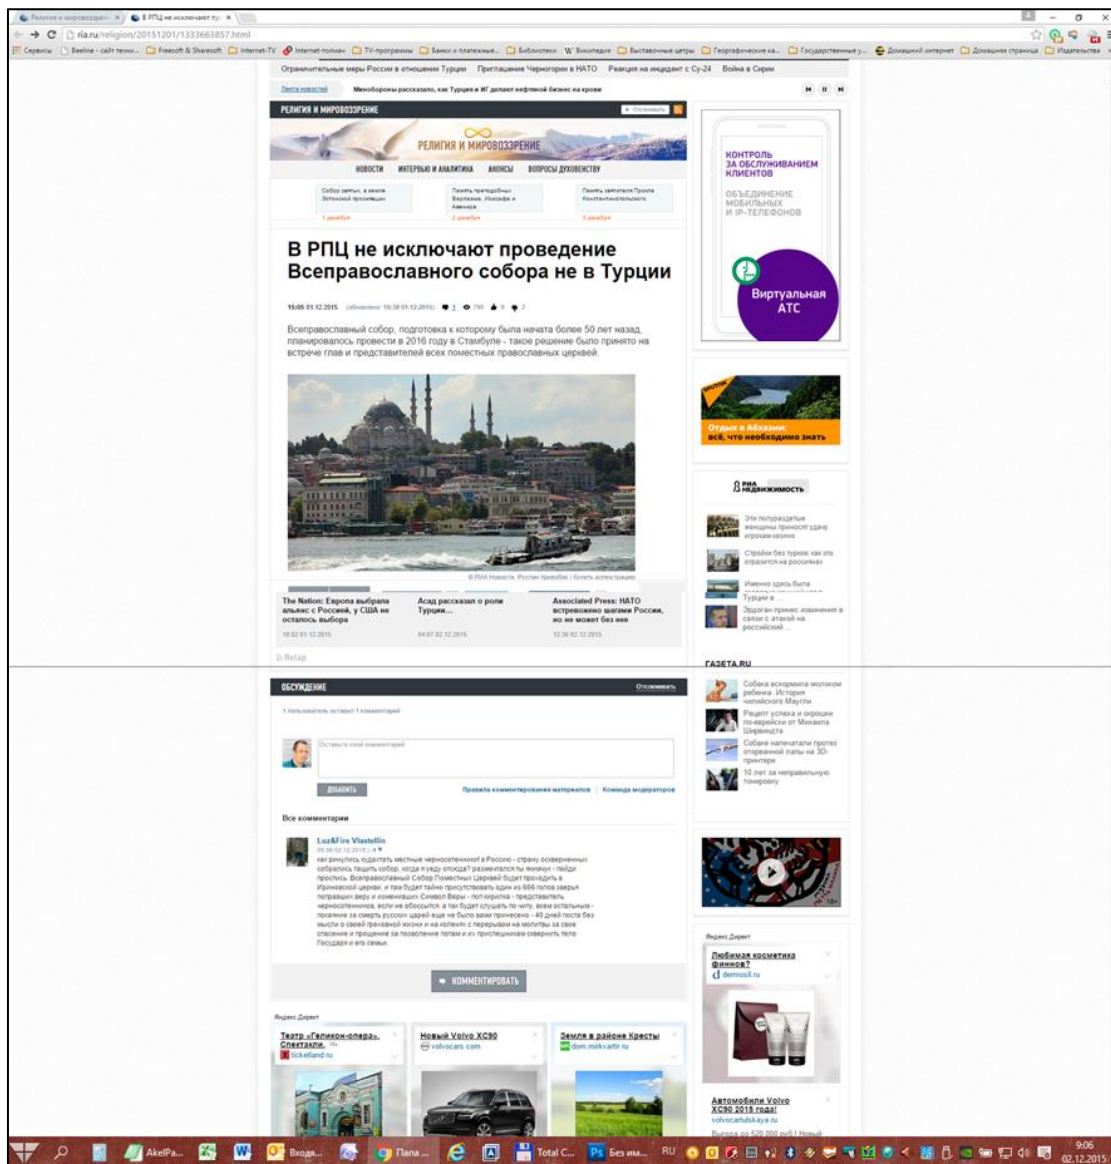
Религия и мировоззрен × | В РПЦ не исключают пр ×

ria.ru/religion/20151201/1333663857.html

Сервисы | Beeline - сайт техни... | Freesoft & Sharesoft | Internet-TV | Internet-полезн | TV-программы | Банки и платежные... | Библиотеки | Википедия | Выставочные центры | Географические ка... | Государственные у... | Домашний интернет | Домашняя страница | Издательства

Ограничительные меры России в отношении Турции   Приглашение Черногории в НАТО   Реакция на инцидент с Су-24   Война в Сирии

Лента новостей   Минобороны рассказало, как Турция и ИГ делают нефтяной бизнес на крови

РЕЛИГИЯ И МИРОВОЗЗРЕНИЕ   Отслеживать

РЕЛИГИЯ И МИРОВОЗЗРЕНИЕ

НОВОСТИ   ИНТЕРВЬЮ И АНАЛИТИКА   АНОНСЫ   ВОПРОСЫ ДУХОВЕНСТВУ

Собор святых, в земле Эстонской просиявших
1 декабря

Память преподобных Варлаама, Иоасафа и Авенира
2 декабря

Память святителя Прокла Константинопольского
3 декабря

В РПЦ не исключают проведение Всеправославного собора не в Турции

16:05 01.12.2015 (обновлено: 16:38 01.12.2015) 1 790 0 2

Всеправославный собор, подготовка к которому была начата более 50 лет назад, планировалось провести в 2016 году в Стамбуле - такое решение было принято на встрече глав и представителей всех поместных православных церквей.

© РИА Новости. Руслан Кривобок | Купить иллюстрацию

The Nation: Европа выбрала альянс с Россией, у США не осталось выбора
18:02 01.12.2015

Асад рассказал о роли Турции...
04:07 02.12.2015

Associated Press: НАТО встревожено шагами России, но не может без нее
12:36 02.12.2015

Relap

ОБСУЖДЕНИЕ   Отслеживать

1 пользователь оставил 1 комментарий

Оставьте свой комментарий

ДОБАВИТЬ

Правила комментирования материалов | Команда модераторов

Все комментарии

Luz&Fire Vlastelin
05:36 02.12.2015 | 4
как ринулись юдантать местные черносотенники! в Россию - страну осквернённых собраться тащить собор, когда я уеду отсюда? развенчался ты мужик - пайди проспись. Всеправославный Собор Поместных Церквей будет проходить в Ириновской церкви, и там будет тайно присутствовать один из 666 голов зверья попращих веру и изменивших Символ Веры - поп кирилка - представитель черносотенников, если не обоссытся. а так будет слушать по чипу, всеми остальными - покаяние за смерть русских царей еще не было вами принесено - 40 дней поста без мысли о своей греховной жизни и на коленях с перерывом на молитвы за свое спасение и прощение за позволение попам и их приспешникам сквернить тело Государя и его семьи.

КОММЕНТИРОВАТЬ

Яндекс.Директ

Театр «Геликон-опера». Спектакли.
ticketland.ru

Новый Volvo XC90
volvocars.com

Земля в районе Кресты
dom.mirkvartir.ru

КОНТРОЛЬ ЗА ОБСЛУЖИВАНИЕМ КЛИЕНТОВ

ОБЪЕДИНЕНИЕ МОБИЛЬНЫХ И IP-ТЕЛЕФОНОВ

Виртуальная АТС

SPUTNIK

Отдых в Абхазии: всё, что необходимо знать

РИА НЕДВИЖИМОСТЬ

Эти полураздетые женщины приносят удачу игрокам казино

Стройки без турков: как это отразится на россиянах

Именно здесь была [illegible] Турции в ...

Эрдоган принес извинения в связи с атакой на российский ...

ГАЗЕТА.RU

Собака вскормила молоком ребенка. История чилийского Маугли

Рецепт успеха и окрошки по-еврейски от Михаила Ширвиндта

Собаке напечатали протез оторванной лапы на 3D-принтере

10 лет за неправильную тонировку

18+

Яндекс.Директ

Любимая косметика финнов?
dermosil.ru

Автомобили Volvo XC90 2015 года!
volvocarlutskaya.ru
Выгода до 520 000 руб! Новый

AkelPa...   Входя...   Папа ...   Total C...   Без им...   RU   9:06 02.12.2015